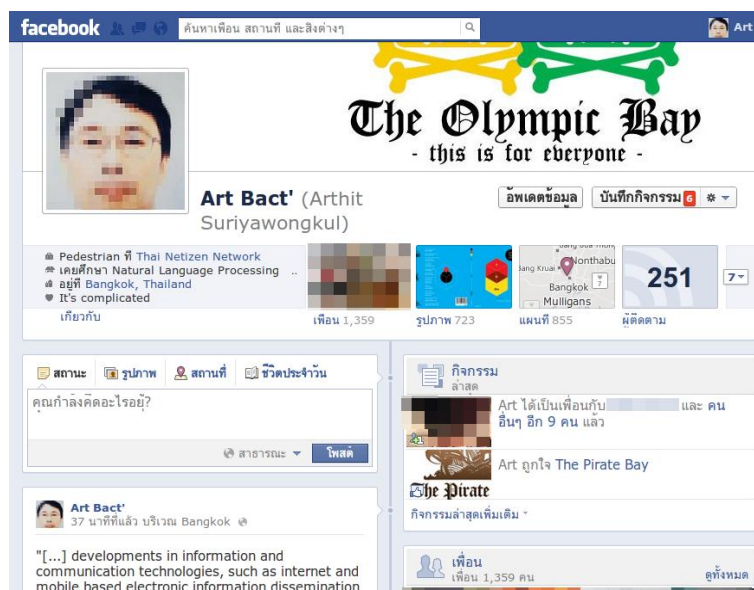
facebook ค้นหาเพื่อน สถานที่ และสิ่งต่างๆ Art

The Olympic Bay
- this is for everyone -

Art Bact' (Arthit Suriyawongkul)

อัพเดตข้อมูล บันทึกกิจกรรม 6

Pedestrian ที่ Thai Netizen Network
เคยศึกษา Natural Language Processing
อยู่ที่ Bangkok, Thailand
It's complicated
เกี่ยวกับ

เพื่อน 1,359
รูปภาพ 723
Nonthabu
Bang Kruai
Bangkok
Mulligans
แผนที่ 855
251
ผู้ติดตาม
7

สถานะ รูปภาพ สถานที่ ชีวิตประจำวัน
คุณกำลังคิดอะไรอยู่?
สาธารณะ โพสต์

Art Bact'
37 นาทีที่แล้ว บริเวณ Bangkok

"[...] developments in information and communication technologies, such as internet and mobile based electronic information dissemination

กิจกรรม
ล่าสุด
Art ได้เป็นเพื่อนกับ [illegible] และ คนอื่นๆ อีก 9 คน แล้ว
Art ถูกใจ The Pirate Bay
The Pirate
กิจกรรมล่าสุดเพิ่มเติม

เพื่อน
เพื่อน 1,359 คน
ดูทั้งหมด